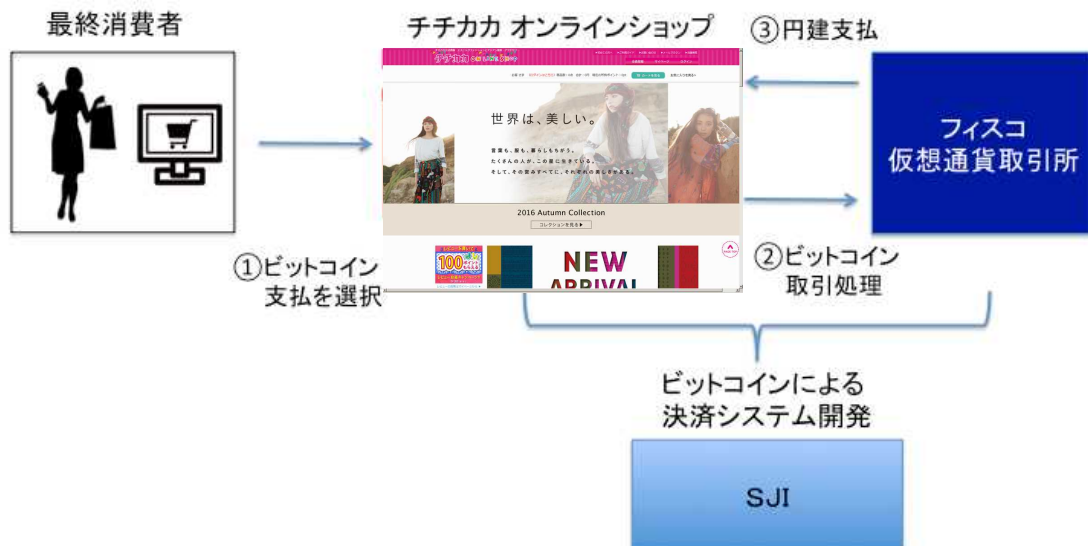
最終消費者

チチカカ オンラインショップ

③円建支払

フィスコ
仮想通貨取引所

世界は、美しい。

2016 Autumn Collection

コレクションを見る ▶

100

NEW
ARRIVAL

①ビットコイン
支払を選択

②ビットコイン
取引処理

ビットコインによる
決済システム開発

SJI